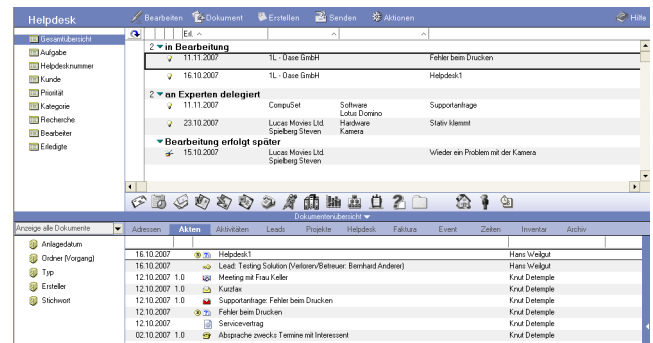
Helpdesk

Bearbeiten Dokument Erstellen Senden Aktionen Hilfe

Gesamtübersicht
Aufgabe
Helpdesknummer
Kunde
Priorität
Kategorie
Recherche
Bearbeiter
Erledigte

Erl.

2 in Bearbeitung

| | | | |
|---|---|---|---|
| 11.11.2007 | 1L - Oase GmbH | | Fehler beim Drucken |
| 16.10.2007 | 1L - Oase GmbH | | Helpdesk1 |

2 an Experten delegiert

| | | | |
|---|---|---|---|
| 11.11.2007 | CompuSet | Software Lotus Domino | Supportanfrage |
| 23.10.2007 | Lucas Movies Ltd. Spielberg Steven | Hardware Kamera | Stativ klemmt |

Bearbeitung erfolgt später

| | | | |
|---|---|---|---|
| 15.10.2007 | Lucas Movies Ltd. Spielberg Steven | | Wieder ein Problem mit der Kamera |

Dokumentenübersicht

Anzeige alle Dokumente

Anlagedatum
Ordner (Vorgang)
Typ
Ersteller
Stichwort

Adressen | Akten | Aktivitäten | Leads | Projekte | Helpdesk | Faktura | Event | Zeiten | Inventar | Archiv

| | | | |
|---|---|---|---|
| 16.10.2007 | | Helpdesk1 | Hans Weilgut |
| 16.10.2007 | | Lead: Testing Solution (Verloren/Betreuer: Bernhard Anderer) | Hans Weilgut |
| 12.10.2007 | 1.0 | Meeting mit Frau Keller | Knut Detemple |
| 12.10.2007 | 1.0 | Kurzfax | Knut Detemple |
| 12.10.2007 | 1.0 | Supportanfrage: Fehler beim Drucken | Knut Detemple |
| 12.10.2007 | | Fehler beim Drucken | Knut Detemple |
| 12.10.2007 | | Servicevertrag | Knut Detemple |
| 02.10.2007 | 1.0 | Absprache zwecks Termine mit Interessent | Knut Detemple |